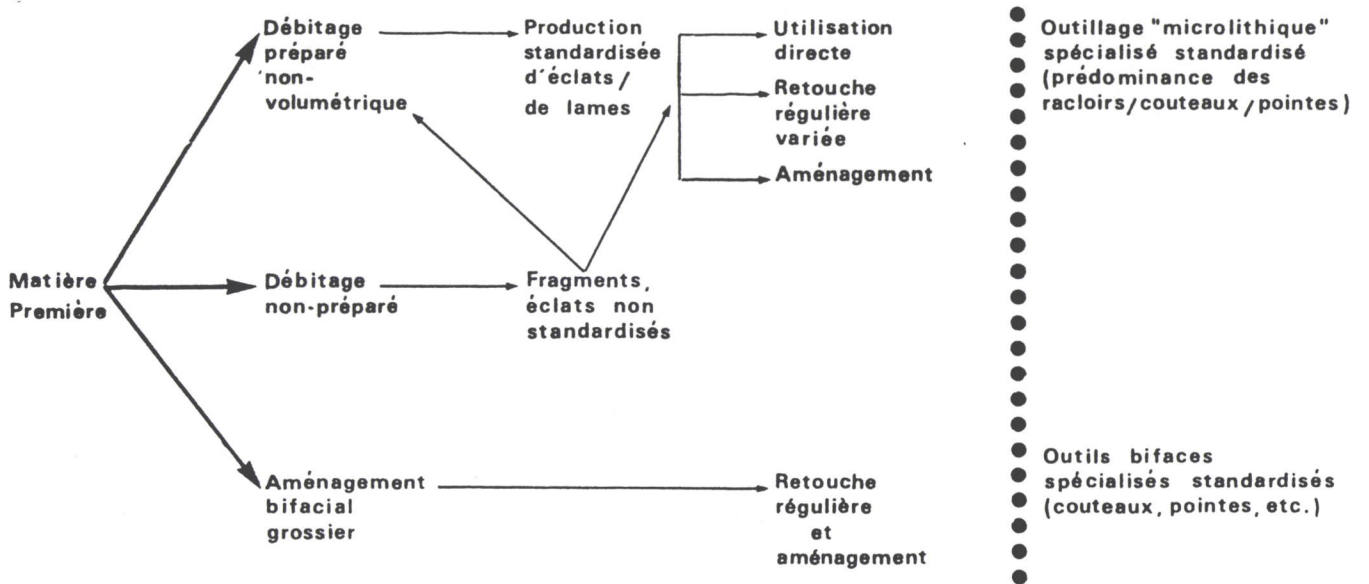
Matière Première

Débitage préparé non-volumétrique

Production standardisée d'éclats / de lames

Utilisation directe

Retouche régulière variée

Aménagement

Outillage "microlithique" spécialisé standardisé (prédominance des racloirs/couteaux/pointes)

Débitage non-préparé

Fragments, éclats non standardisés

Aménagement bifacial grossier

Retouche régulière et aménagement

Outils bifaces spécialisés standardisés (couteaux, pointes, etc.)